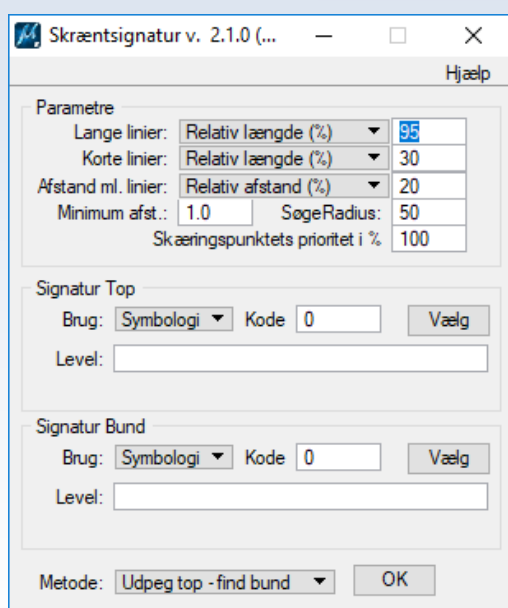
Skræntsignatur v. 2.1.0 (...

Hjælp

Parametre

Lange linier: Relativ længde (%) 95

Korte linier: Relativ længde (%) 30

Afstand ml. linier: Relativ afstand (%) 20

Minimum afst.: 1.0 SøgeRadius: 50

Skæringspunktets prioritet i % 100

Signatur Top

Brug: Symbologi Kode 0 Vælg

Level:

Signatur Bund

Brug: Symbologi Kode 0 Vælg

Level:

Metode: Udpeg top - find bund OK